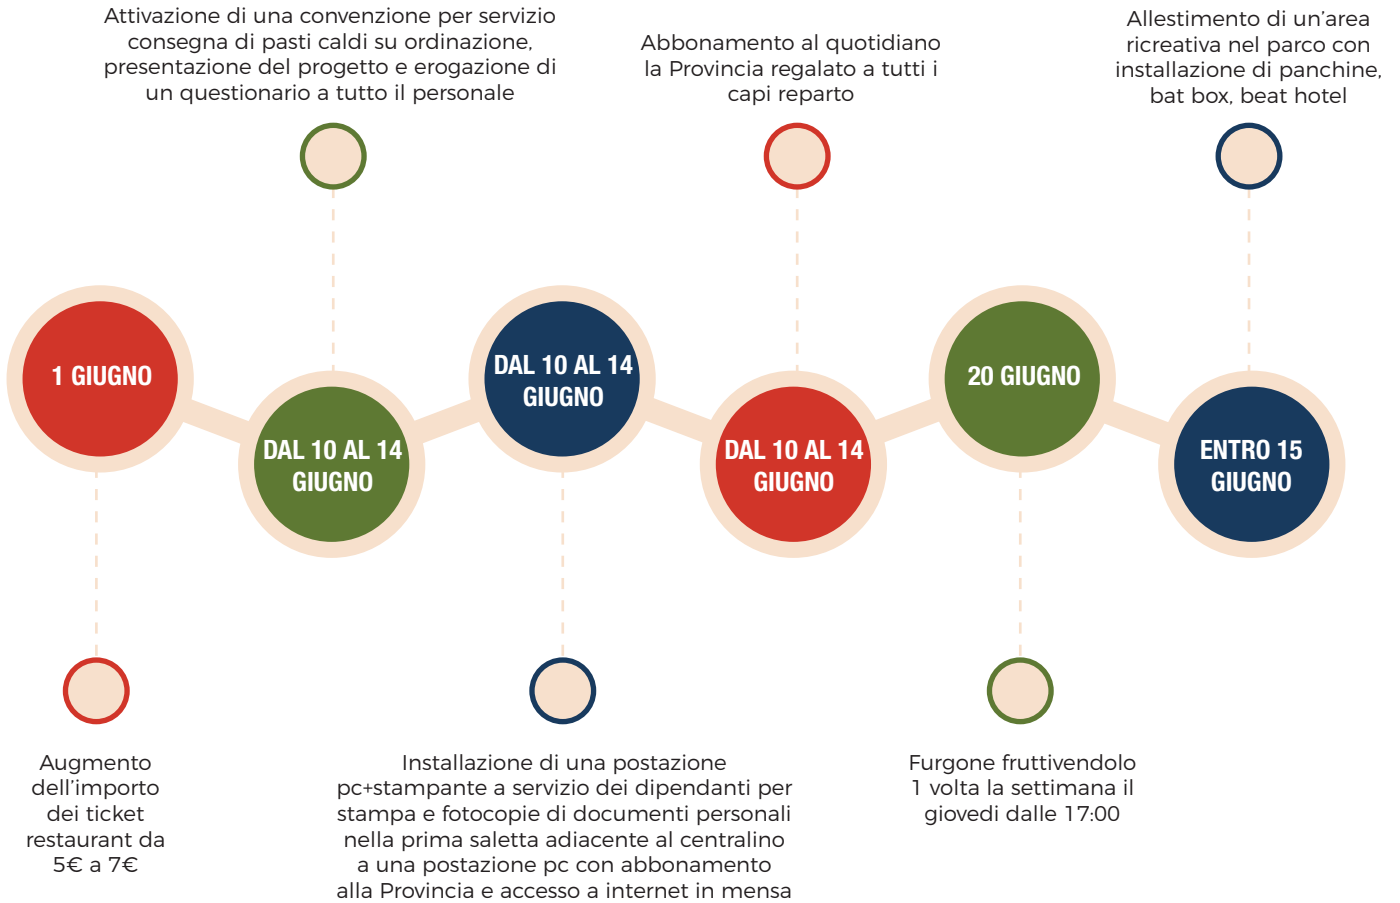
Attivazione di una convenzione per servizio consegna di pasti caldi su ordinazione, presentazione del progetto e erogazione di un questionario a tutto il personale

Abbonamento al quotidiano la Provincia regalato a tutti i capi reparto

Allestimento di un'area ricreativa nel parco con installazione di panchine, bat box, beat hotel

1 GIUGNO

DAL 10 AL 14 GIUGNO

DAL 10 AL 14 GIUGNO

DAL 10 AL 14 GIUGNO

20 GIUGNO

ENTRO 15 GIUGNO

Augmento dell'importo dei ticket restaurant da 5€ a 7€

Installazione di una postazione pc+stampante a servizio dei dipendanti per stampa e fotocopie di documenti personali nella prima saletta adiacente al centralino a una postazione pc con abbonamento alla Provincia e accesso a internet in mensa

Furgone fruttivendolo 1 volta la settimana il giovedi dalle 17:00